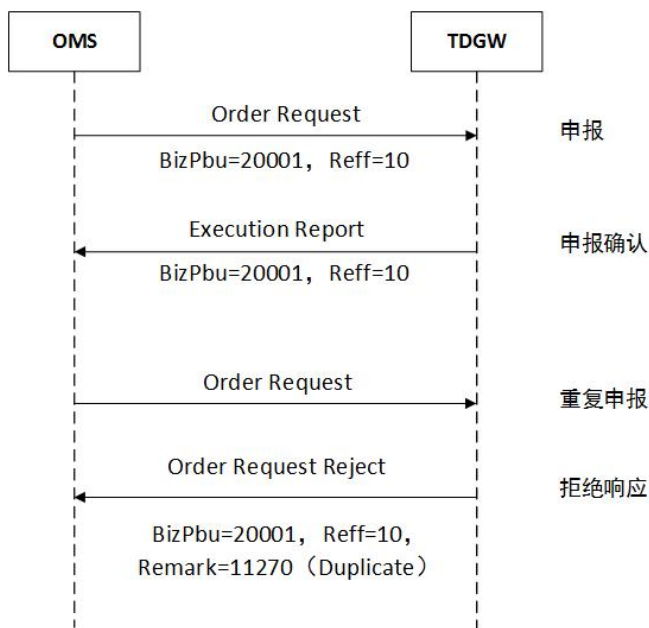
OMS

TDGW

Order Request

申报

BizPbu=20001，Reff=10

Execution Report

申报确认

BizPbu=20001，Reff=10

Order Request

重复申报

Order Request Reject

拒绝响应

BizPbu=20001，Reff=10，
Remark=11270（Duplicate）